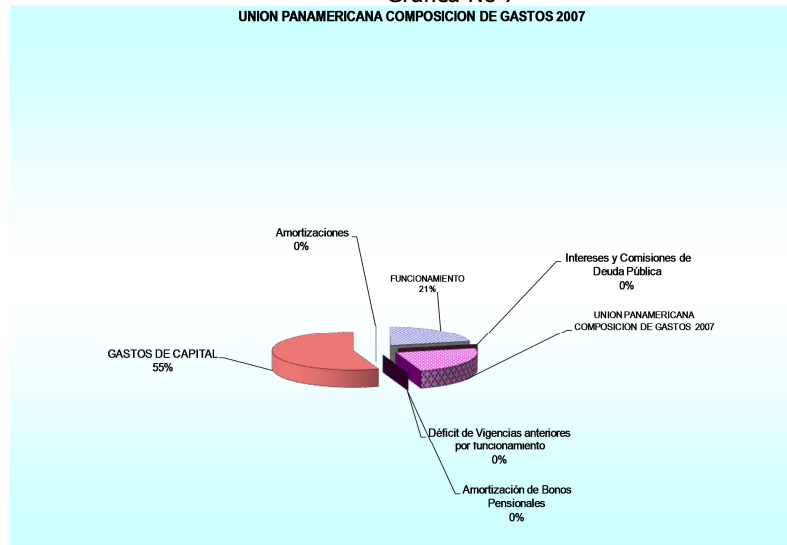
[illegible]

UNION PANAMERICANA COMPOSICION DE GASTOS 2007

Amortizaciones
0%

FUNCIONAMIENTO
21%

Intereses y Comisiones de Deuda Pública
0%

UNION PANAMERICANA COMPOSICION DE GASTOS 2007

GASTOS DE CAPITAL
55%

Déficit de Vigencias anteriores por funcionamiento
0%

Amortización de Bonos Pensionales
0%